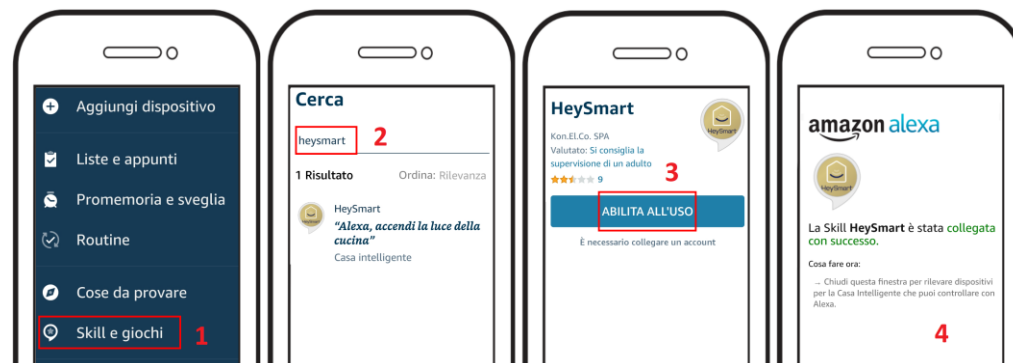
Aggiungi dispositivo

Liste e appunti

Promemoria e sveglia

Routine

Cose da provare

Skill e giochi

1

Cerca

heysmart

2

1 Risultato

Ordina: Rilevanza

HeySmart

"Alexa, accendi la luce della cucina"

Casa intelligente

HeySmart

HeySmart

Kon.El.Co. SPA

Valutato: Si consiglia la supervisione di un adulto

9

3

ABILITA ALL'USO

È necessario collegare un account

amazon alexa

HeySmart

La Skill HeySmart è stata collegata con successo.

Cosa fare ora:

– Chiudi questa finestra per rilevare dispositivi per la Casa Intelligente che puoi controllare con Alexa.

4